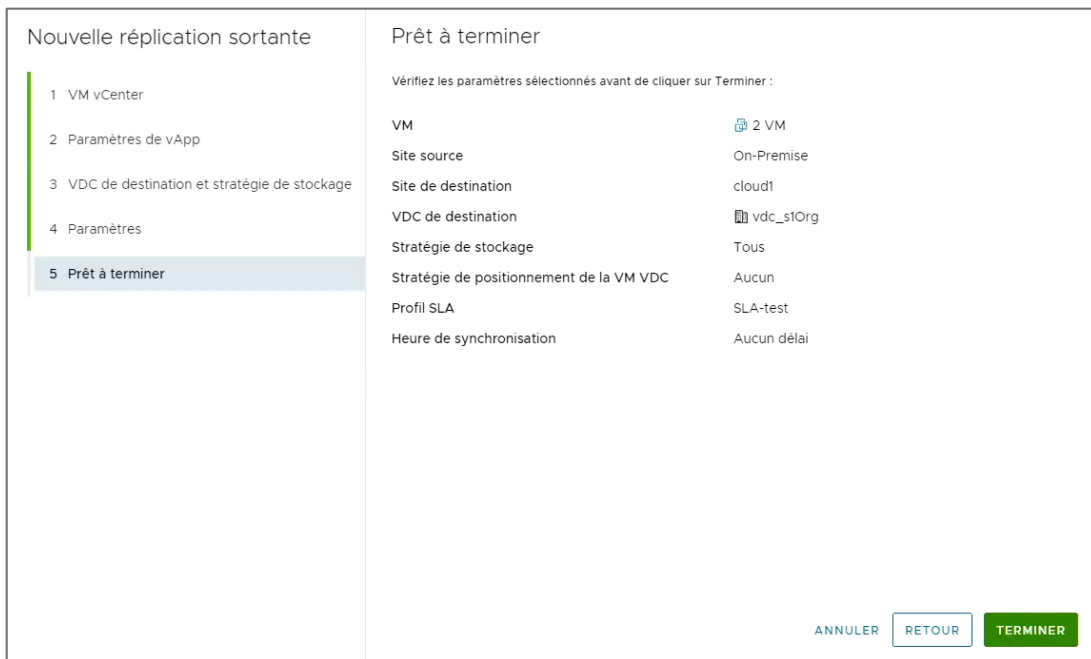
Nouvelle réplication sortante

1 VM vCenter

2 Paramètres de vApp

3 VDC de destination et stratégie de stockage

4 Paramètres

5 Prêt à terminer

Prêt à terminer

Vérifiez les paramètres sélectionnés avant de cliquer sur Terminer :

| | |
|---|---|
| VM | 2 VM |
| Site source | On-Premise |
| Site de destination | cloud1 |
| VDC de destination | vdc_s1Org |
| Stratégie de stockage | Tous |
| Stratégie de positionnement de la VM VDC | Aucun |
| Profil SLA | SLA-test |
| Heure de synchronisation | Aucun délai |

ANNULER RETOUR TERMINER